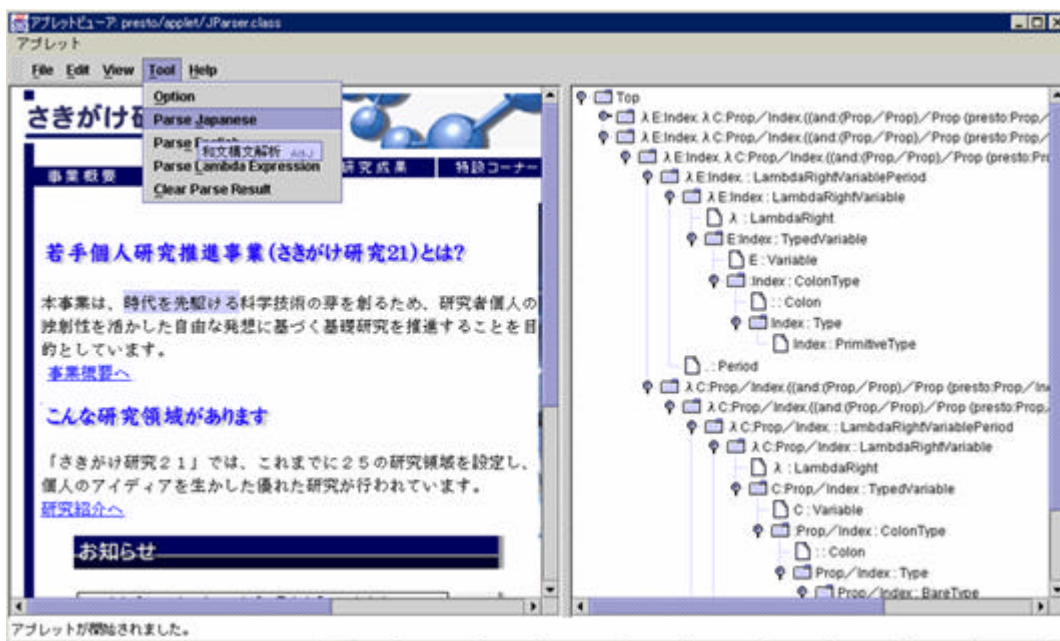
アプレットビューア: presto/applet/JParser.class

アプレット

File Edit View Tool Help

Option
Parse Japanese
Parse English 和文構文解析 Alt-J
Parse Lambda Expression
Clear Parse Result

さきがけ研

事業概要 研究成果 特設コーナー

若手個人研究推進事業(さきがけ研究21)とは?

本事業は、時代を先駆ける科学技術の芽を創るため、研究者個人の独創性を活かした自由な発想に基づく基礎研究を推進することを目的としています。

事業概要へ

こんな研究領域があります

「さきがけ研究21」では、これまでに25の研究領域を設定し、個人のアイディアを生かした優れた研究が行われています。

研究紹介へ

お知らせ

Top
λ E:Index. λ C:Prop./Index.((and:(Prop./Prop)./Prop (presto:Prop./
λ E:Index. λ C:Prop./Index.((and:(Prop./Prop)./Prop (presto:Prop./
λ E:Index. λ C:Prop./Index.((and:(Prop./Prop)./Prop (presto:Pr
λ E:Index. : LambdaRightVariablePeriod
λ E:Index : LambdaRightVariable
λ : LambdaRight
E:Index : TypedVariable
E : Variable
:Index : ColonType
: : Colon
Index : Type
Index : PrimitiveType
. : Period
λ C:Prop./Index.((and:(Prop./Prop)./Prop (presto:Prop./In
λ C:Prop./Index.((and:(Prop./Prop)./Prop (presto:Prop./
λ C:Prop./Index. : LambdaRightVariablePeriod
λ C:Prop./Index : LambdaRightVariable
λ : LambdaRight
C:Prop./Index : TypedVariable
C : Variable
:Prop./Index : ColonType
: : Colon
Prop./Index : Type
Prop./Index : BareType

アプレットが開始されました。